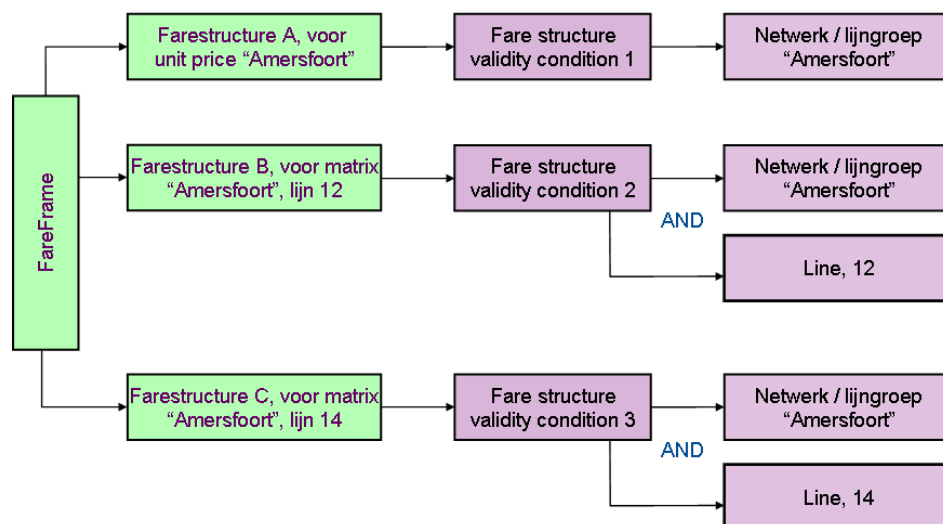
FareFrame

Farestructure A, voor unit price “Amersfoort”

Fare structure validity condition 1

Netwerk / lijngroep “Amersfoort”

Farestructure B, voor matrix “Amersfoort”, lijn 12

Fare structure validity condition 2

Netwerk / lijngroep “Amersfoort”

AND

Line, 12

Farestructure C, voor matrix “Amersfoort”, lijn 14

Fare structure validity condition 3

Netwerk / lijngroep “Amersfoort”

AND

Line, 14